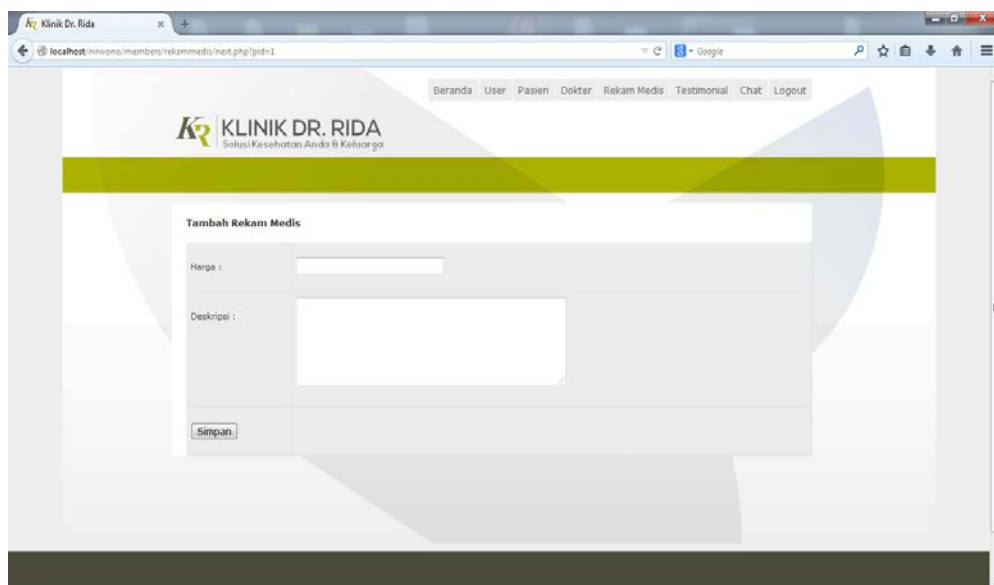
Klinik Dr. Rida

localhost/ninwono/members/rekammedis/next.php?pid=1

Google

Beranda User Pasien Dokter Rekam Medis Testimonial Chat Logout

KLINIK DR. RIDA
Solusi Kesehatan Anda & Keluarga

Tambah Rekam Medis

Harga :

Deskripsi :

Simpan